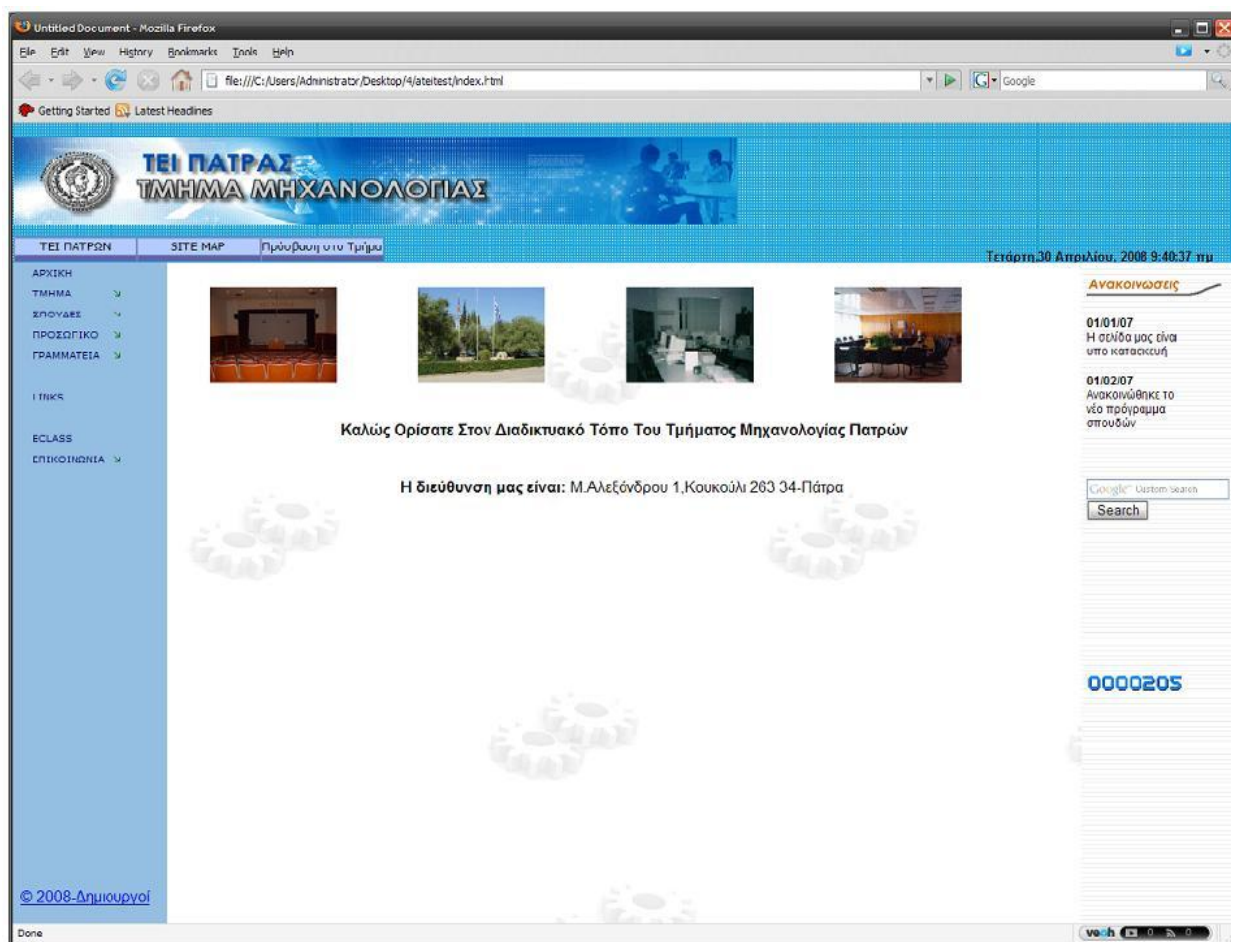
Untitled Document - Mozilla Firefox

File Edit View History Bookmarks Tools Help

file:///C:/Users/Administrator/Desktop/4/ateitest/index.html

Google

Getting Started Latest Headlines

ΤΕΙ ΠΑΤΡΑΣ
ΤΜΗΜΑ ΜΗΧΑΝΟΛΟΓΙΑΣ

ΤΕΙ ΠΑΤΡΩΝ SITE MAP Πρόσβαση στο Τμήμα

Τετάρτη,30 Απριλίου, 2008 9:40:37 πμ

ΑΡΧΙΚΗ
ΤΜΗΜΑ
ΣΠΟΥΔΕΣ
ΠΡΟΣΩΠΙΚΟ
ΓΡΑΜΜΑΤΕΙΑ

LINKS

ECLASS
ΕΠΙΚΟΙΝΩΝΙΑ

Καλώς Ορίσατε Στον Διαδικτυακό Τόπο Του Τμήματος Μηχανολογίας Πατρών

Η διεύθυνση μας είναι: Μ.Αλεξάνδρου 1,Κουκούλι 263 34-Πάτρα

Ανακοινωσεις

01/01/07
Η σελίδα μας είναι υπο κατασκευή

01/02/07
Ανακοινώθηκε το νέο πρόγραμμα σπουδών

Google Custom Search
Search

0000205

© 2008-Δημιουργοί

Done

veoh 0 0